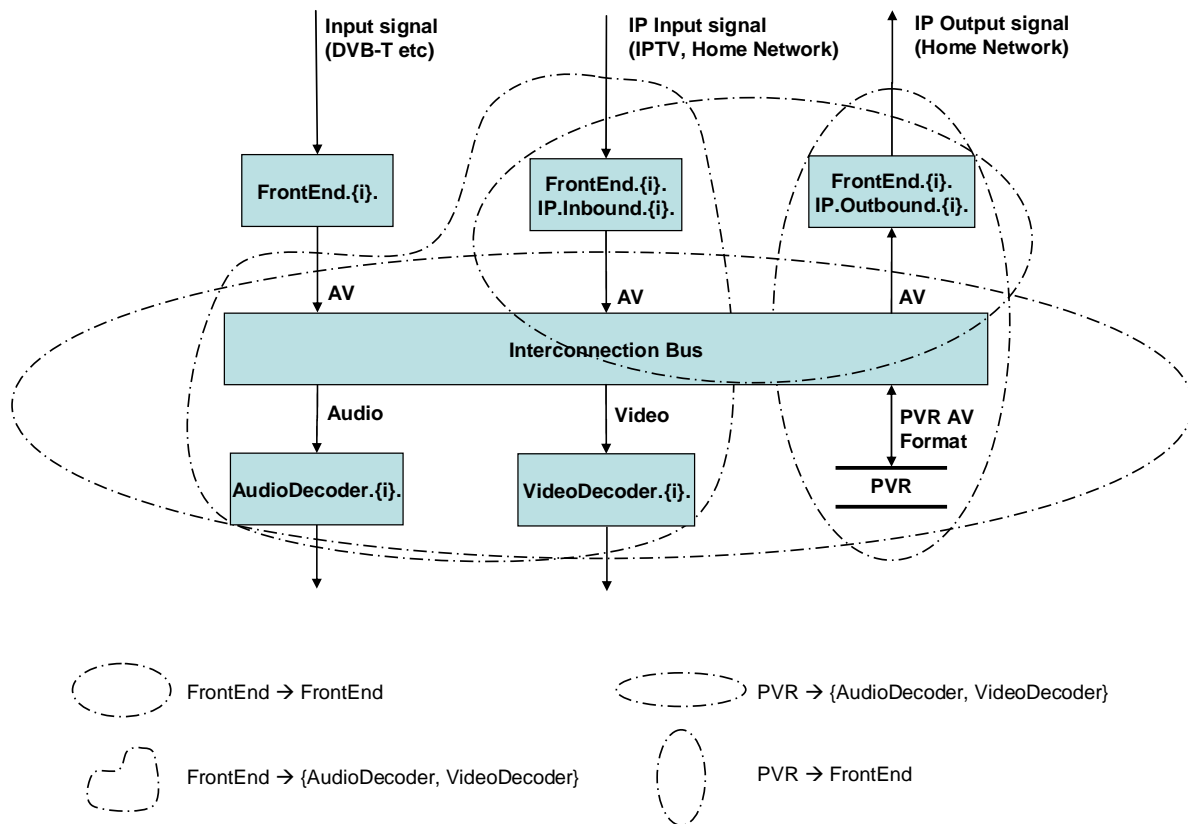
Input signal (DVB-T etc)

IP Input signal (IPTV, Home Network)

IP Output signal (Home Network)

FrontEnd.{i}.

FrontEnd.{i}. IP.Inbound.{i}.

FrontEnd.{i}. IP.Outbound.{i}.

AV

AV

AV

Interconnection Bus

Audio

Video

PVR AV Format

PVR

AudioDecoder.{i}.

VideoDecoder.{i}.

FrontEnd → FrontEnd

PVR → {AudioDecoder, VideoDecoder}

FrontEnd → {AudioDecoder, VideoDecoder}

PVR → FrontEnd